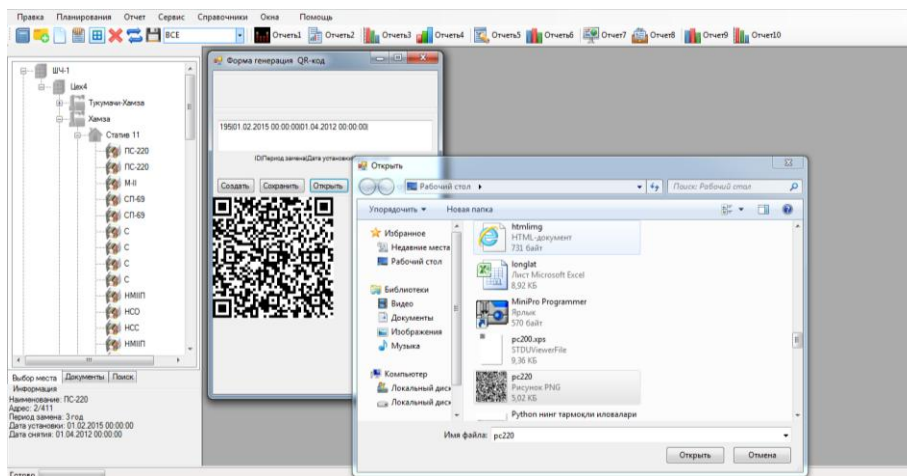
Правка Планирования Отчет Сервис Справочники Окна Помощь

ВСЕ Отчеты1 Отчеты2 Отчеты3 Отчеты4 Отчеты5 Отчеты6 Отчет7 Отчет8 Отчет9 Отчет10

ШЧ-1
Цех4
Тукумачи-Хамза
Хамза
Статив 11
ПС-220
ПС-220
М-II
СП-69
СП-69
С
С
С
С
НМШ
НСО
НСС
НМШ

Выбор места Документы Поиск
Информация
Наименование: ПС-220
Адрес: 2/411
Период замена: 3 год
Дата установки: 01.02.2015 00:00:00
Дата снятия: 01.04.2012 00:00:00

Готово

Форма генерация QR-код
195|01.02.2015 00:00:00|01.04.2012 00:00:00|
ID|Период замена|Дата установки
Создать Сохранить Открыть

Открыть
Рабочий стол
Поиск: Рабочий стол
Упорядочить Новая папка
Избранное
Недавние места
Рабочий стол
Библиотеки
Видео
Документы
Изображения
Музыка
Компьютер
Локальный диск
Локальный диск

htmlimg
HTML-документ
731 байт
longlat
Лист Microsoft Excel
8,92 КБ
MiniPro Programmer
Ярлык
570 байт
pc200.xps
STDUViewerFile
9,36 КБ
pc220
Рисунок PNG
5,02 КБ
Python нинг тармоқли иловалари

Имя файла: pc220
Открыть Отмена